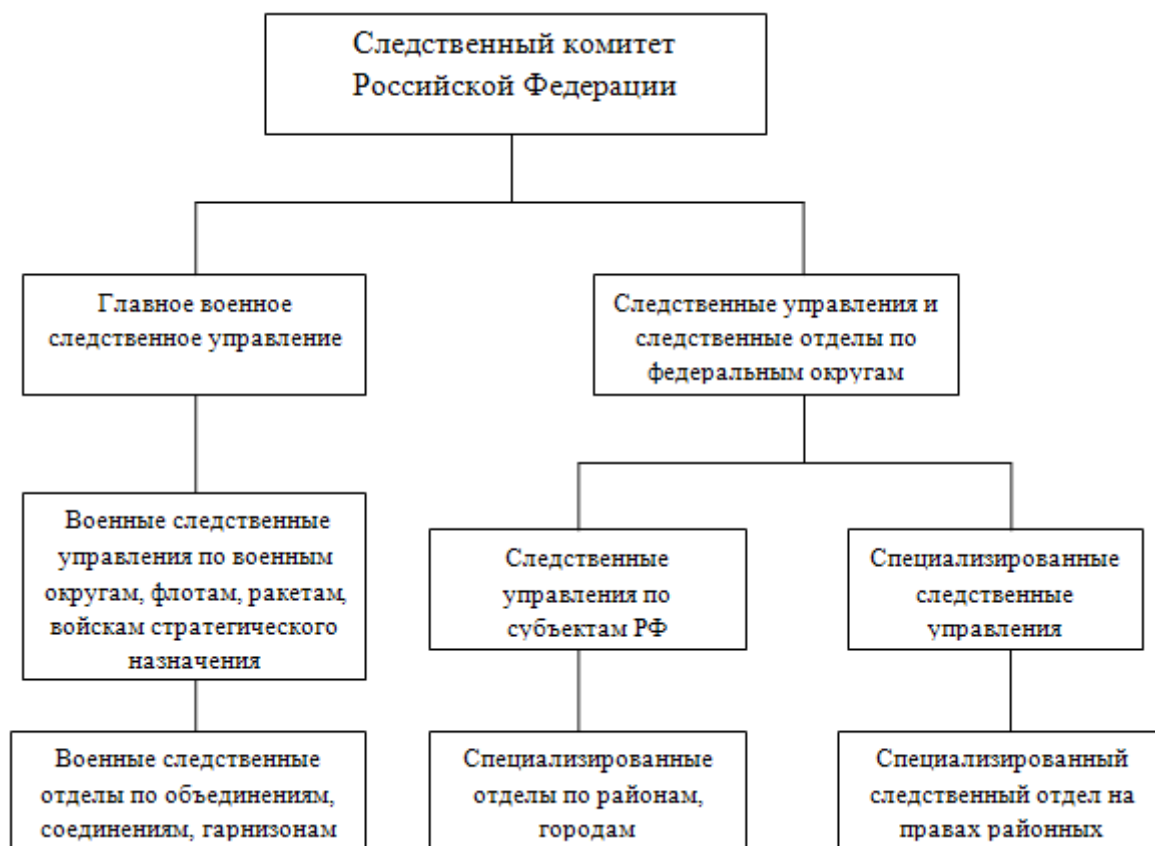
Следственный комитет Российской Федерации

Главное военное следственное управление

Следственные управления и следственные отделы по федеральным округам

Военные следственные управления по военным округам, флотам, ракетам, войскам стратегического назначения

Следственные управления по субъектам РФ

Специализированные следственные управления

Военные следственные отделы по объединениям, соединениям, гарнизонам

Специализированные отделы по районам, городам

Специализированный следственный отдел на правах районных